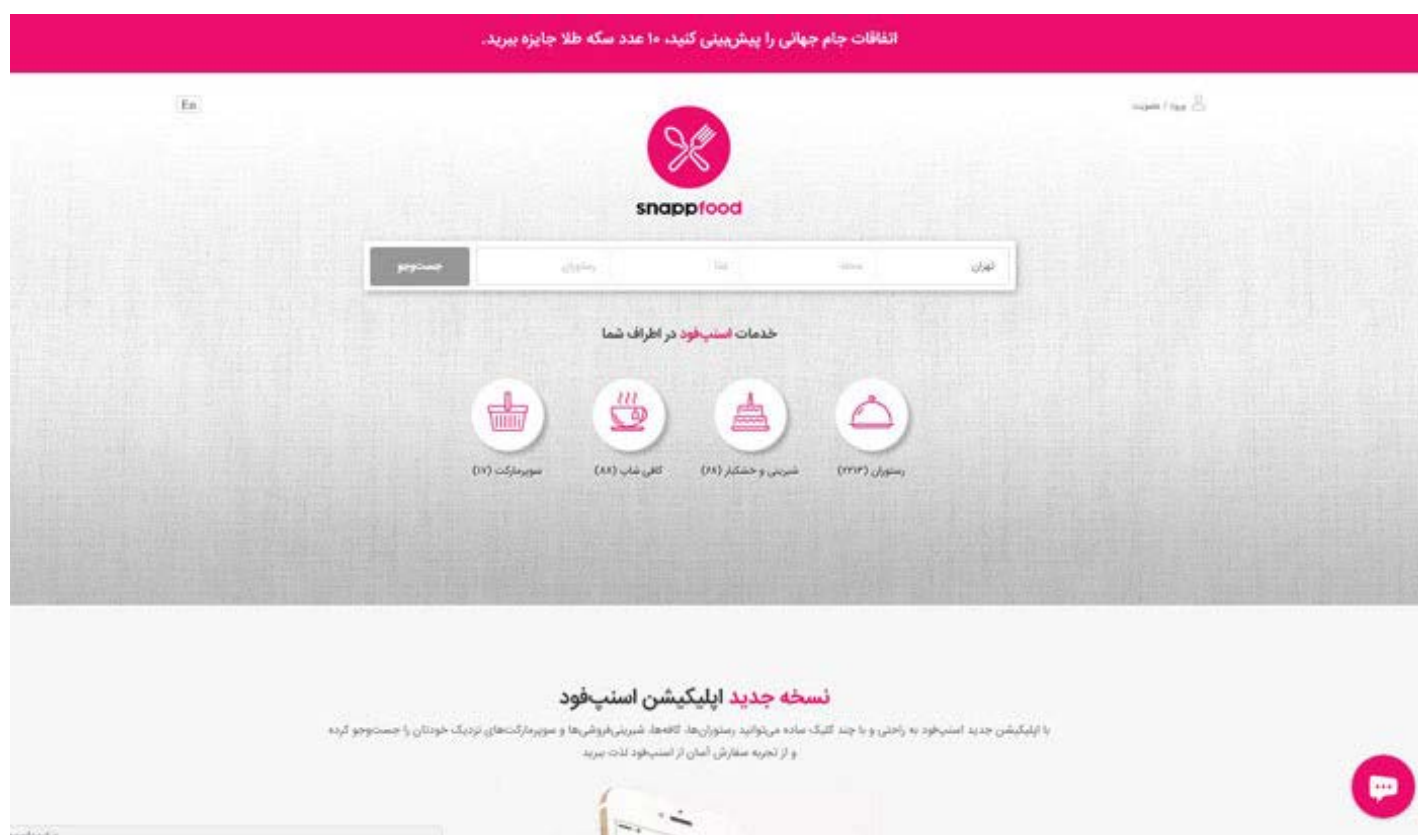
اتفاقات جام جهانی را پیش‌بینی کنید، ۱۰ عدد سکه طلا جایزه ببرید.

En

ورود / عضویت

snappfood

تهران
محله
غذا
رستوران
جست‌وجو

خدمات اسنپ‌فود در اطراف شما

رستوران (۲۲۱۳)
شیرینی و خشکبار (۶۸)
کافی شاپ (۸۸)
سوپرمارکت (۱۷)

نسخه جدید اپلیکیشن اسنپ‌فود

با اپلیکیشن جدید اسنپ‌فود به راحتی و با چند کلیک ساده می‌توانید رستوران‌ها، کافه‌ها، شیرینی‌فروشی‌ها و سوپرمارکت‌های نزدیک خودتان را جست‌وجو کرده و از تجربه سفارش آسان از اسنپ‌فود لذت ببرید